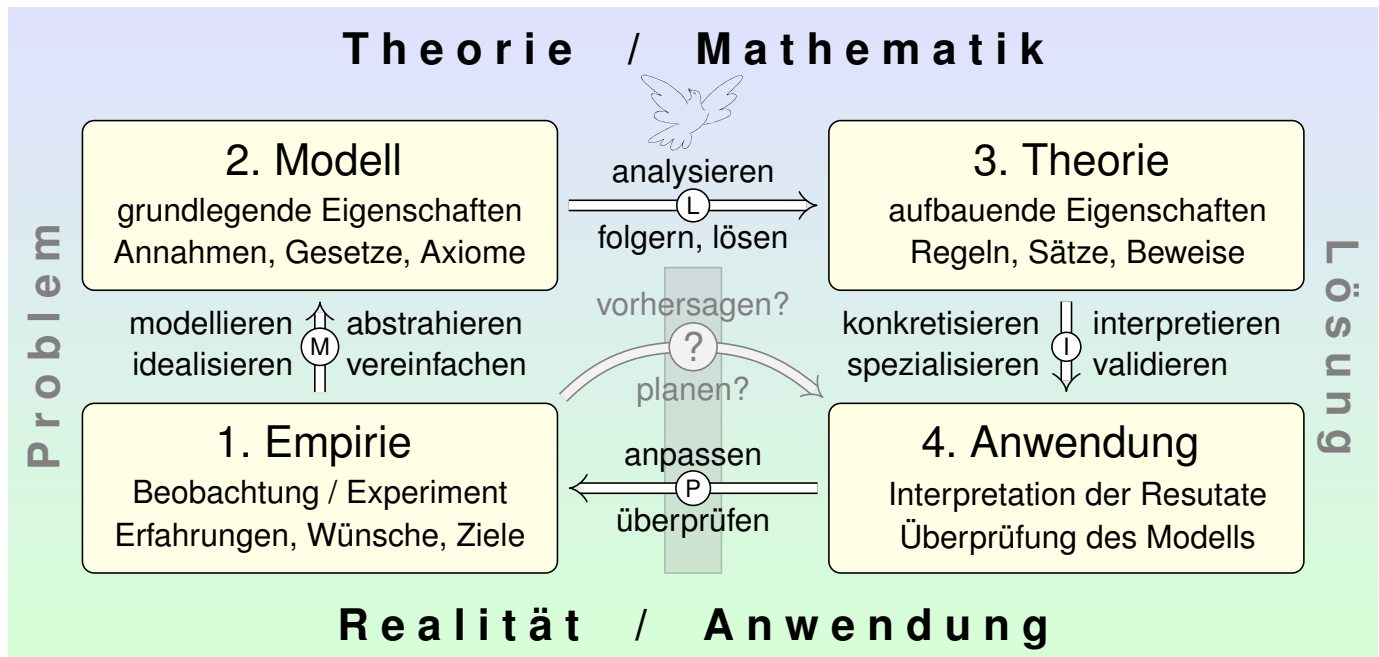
Theorie / Mathematik

2. Modell
grundlegende Eigenschaften
Annahmen, Gesetze, Axiome

analysieren
L
folgern, lösen

3. Theorie
aufbauende Eigenschaften
Regeln, Sätze, Beweise

Problem

modellieren
idealisieren
M
abstrahieren
vereinfachen

vorhersagen?
?
planen?

konkretisieren
spezialisieren
I
interpretieren
validieren

Lösung

1. Empirie
Beobachtung / Experiment
Erfahrungen, Wünsche, Ziele

anpassen
P
überprüfen

4. Anwendung
Interpretation der Resutate
Überprüfung des Modells

Realität / Anwendung